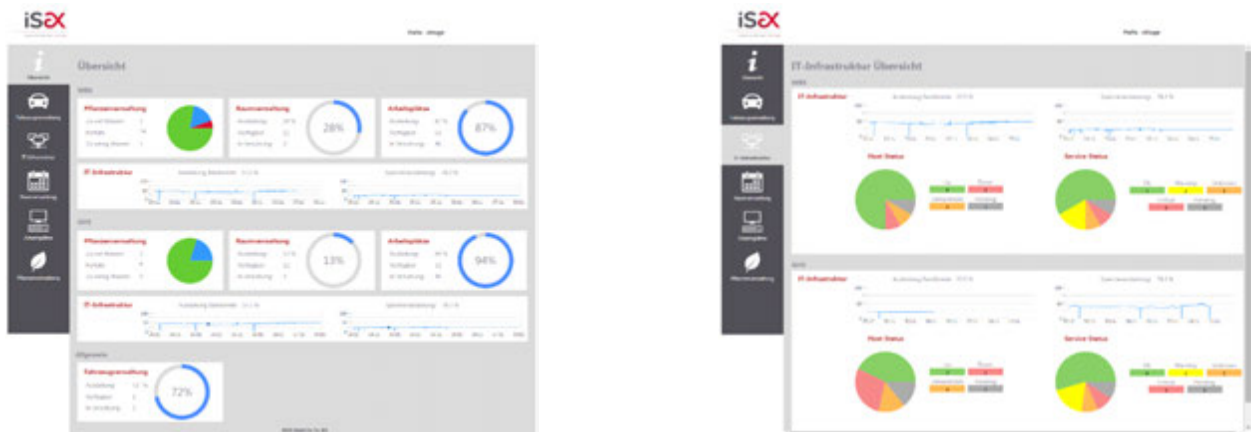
iSAX

Übersicht

Pflanzenverwaltung

Raumverwaltung

28%

Arbeitsplätze

87%

IT-Infrastruktur

Pflanzenverwaltung

Raumverwaltung

13%

Arbeitsplätze

94%

IT-Infrastruktur

Allgemein

Fahrzeugverwaltung

72%

iSAX

IT-Infrastruktur Übersicht

IT-Infrastruktur

Host Status

Service Status

IT-Infrastruktur

Host Status

Service Status